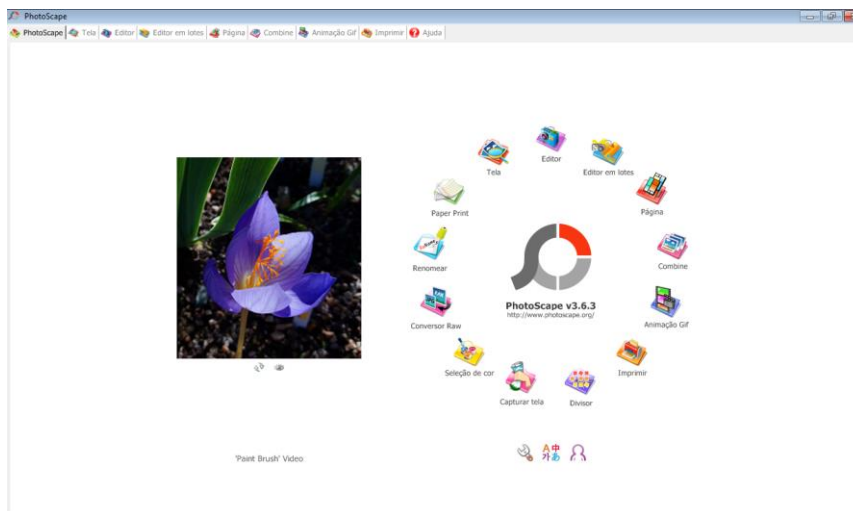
PhotoScape

PhotoScape | Tela | Editor | Editor em lotes | Página | Combine | Animação Gif | Imprimir | Ajuda

Editor
Tela
Editor em lotes
Paper Print
Página
Renomear
Combine
PhotoScape v3.6.3
http://www.photoscape.org/
Conversor Raw
Animação Gif
Seleção de cor
Imprimir
Capturar tela
Divisor

'Paint Brush' Video